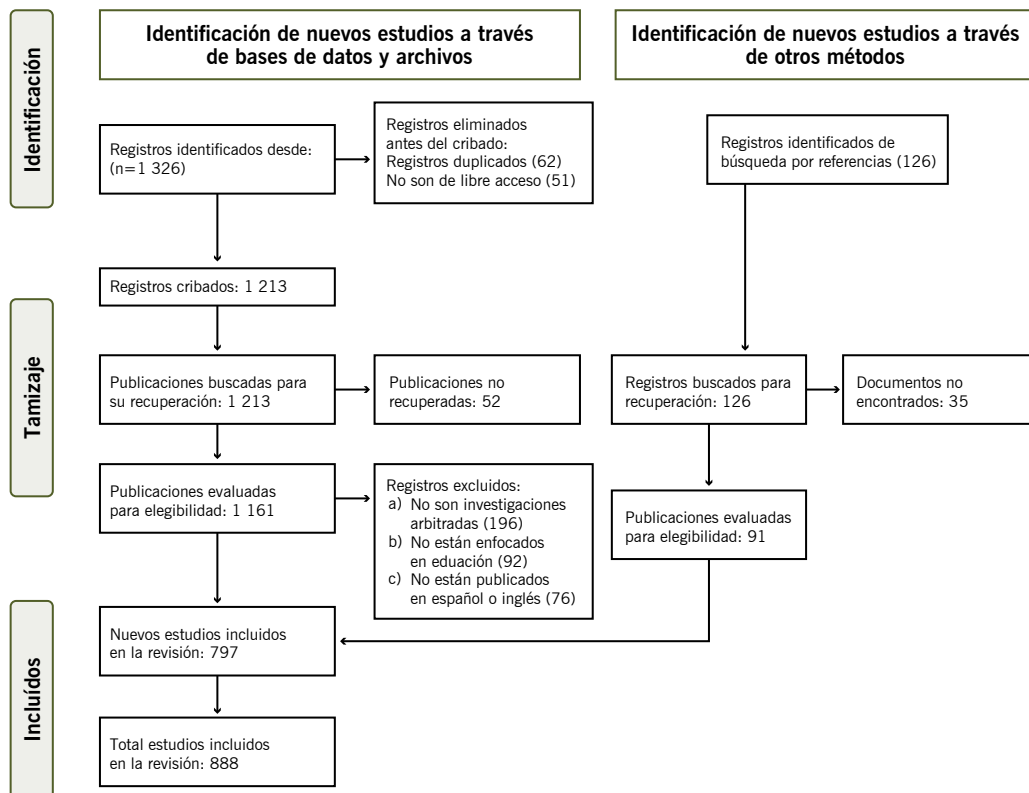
Identificación

Identificación de nuevos estudios a través de bases de datos y archivos

Identificación de nuevos estudios a través de otros métodos

Registros identificados desde: (n=1 326)

Registros eliminados antes del cribado: Registros duplicados (62) No son de libre acceso (51)

Registros identificados de búsqueda por referencias (126)

Tamizaje

Registros cribados: 1 213

Publicaciones buscadas para su recuperación: 1 213

Publicaciones no recuperadas: 52

Registros buscados para recuperación: 126

Documentos no encontrados: 35

Publicaciones evaluadas para elegibilidad: 1 161

Registros excluidos:
a) No son investigaciones arbitradas (196)
b) No están enfocados en eduación (92)
c) No están publicados en español o inglés (76)

Publicaciones evaluadas para elegibilidad: 91

Incluídos

Nuevos estudios incluidos en la revisión: 797

Total estudios incluidos en la revisión: 888